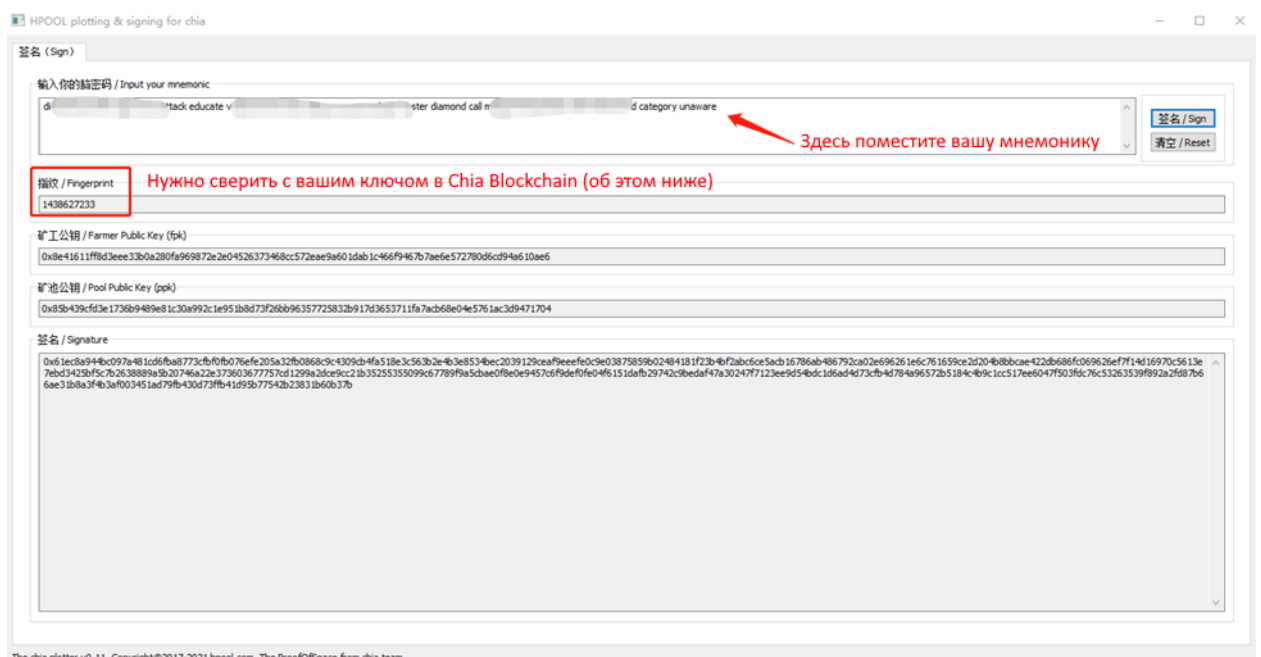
HPOOL plotting & signing for chia

签名 (Sign)

输入你的助记码 / Input your mnemonic

di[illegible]tack educate v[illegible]ster diamond call m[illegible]d category unaware

Здесь поместите вашу мнемонику

签名 / Sign

清空 / Reset

指纹 / Fingerprint

Нужно сверить с вашим ключом в Chia Blockchain (об этом ниже)

1438627233

矿工公钥 / Farmer Public Key (fpk)

0x8e41611ff8d3eee33b0a280fa969872e2e04526373468cc572eae9a601dab1c466f9467b7ae6e572780d6cd94a610ae6

矿池公钥 / Pool Public Key (ppk)

0x85b439cfd3e1736b9489e81c30a992c1e951b8d73f26bb96357725832b917d3653711fa7acb68e04e5761ac3d9471704

签名 / Signature

0x61ec8a944bc097a481cd6fba8773cfbf0fb076efe205a32fb0868c9c4309cb4fa518e3c563b2e4b3e8534bec2039129ceaf9eeefe0c9e03875859b02484181f23b4bf2abc6ce5acb16786ab486792ca02e696261e6c761659ce2d204b8bbcae422db686fc069626ef7f14d16970c5613e7ebd3425bf5c7b2638889a5b20746a22e373603677757cd1299a2dce9cc21b35255355099c67789f9a5cbae0f8e0e9457c6f9def0fe04f6151dafb29742c9bedaf47a30247f7123ee9d54bdc1d6ad4d73cfb4d784a96572b5184c4b9c1cc517ee6047f503fdc76c53263539f892a2fd87b66ae31b8a3f4b3af003451ad79fb430d73ffb41d95b77542b23831b60b37b

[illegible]